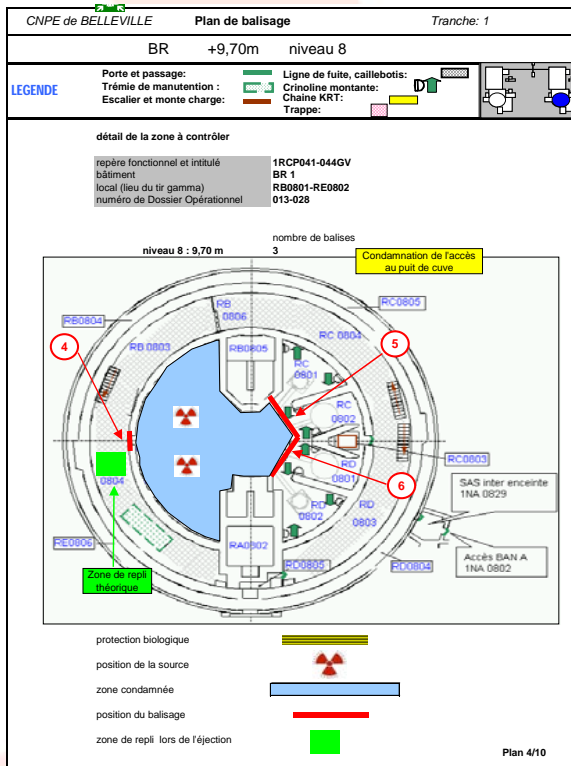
CNPE de BELLEVILLE | Plan de balisage | Tranche: 1

BR +9,70m niveau 8

LEGENDE

Porte et passage:
Trémie de manutention :
Escalier et monte charge:

Ligne de fuite, caillebotis:
Crinoline montante:
Chaine KRT:
Trappe:

détail de la zone à contrôler

| | |
|---|---|
| repère fonctionnel et intitulé | 1RCP041-044GV |
| bâtiment | BR 1 |
| local (lieu du tir gamma) | RB0801-RE0802 |
| numéro de Dossier Opérationnel | 013-028 |

nombre de balises

niveau 8 : 9,70 m 3

Condamnation de l'accès au puit de cuve

RB0804
RB 0806
RC0805
RB 0803
RB0805
RC 0804
4
5
RC 0801
RC 0802
RC0803
RD 0801
6
SAS inter enceinte 1NA 0829
0804
RD 0802
RD 0803
RE0806
RA0802
RD0805
RD0804
Accès BAN A 1NA 0802
Zone de repli théorique

protection biologique
position de la source
zone condamnée
position du balisage
zone de repli lors de l'éjection

Plan 4/10